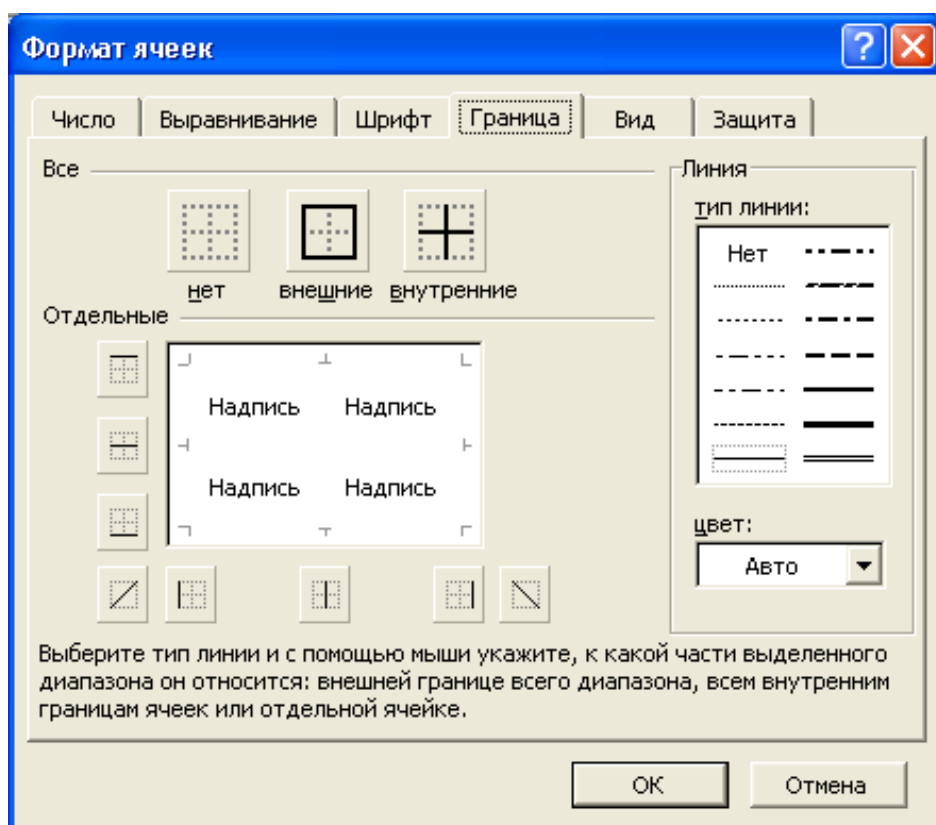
Формат ячеек

Число | Выравнивание | Шрифт | Граница | Вид | Защита

Все

нет внешние внутренние

Отдельные

Надпись Надпись

Надпись Надпись

Линия

тип линии:

Нет

цвет:

Авто

Выберите тип линии и с помощью мыши укажите, к какой части выделенного диапазона он относится: внешней границе всего диапазона, всем внутренним границам ячеек или отдельной ячейке.

ОК Отмена